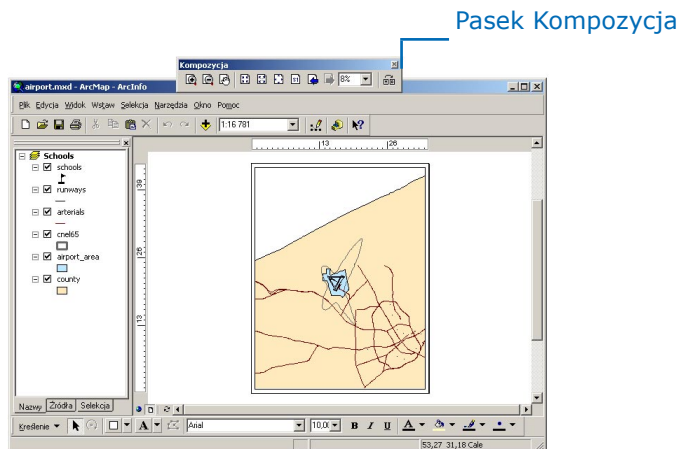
Pasek Kompozycja

Kompozycja

8%

airport.mxd - ArcMap - ArcInfo

Plik Edycja Widok Wstaw Selekcja Narzędzia Okno Pomoc

1:16 781

Schools
schools
runways
arterials
cnel65
airport_area
county

Nazwy Źródła Selekcja

13
26

Kreślenie

Arial

10,00

B I U

A

53,27 31,18 Cale